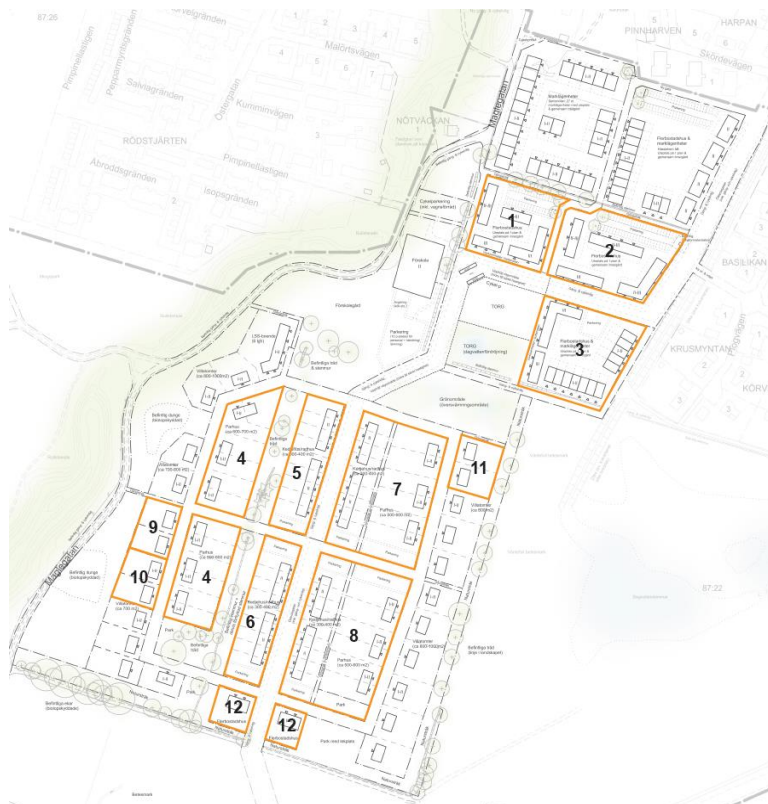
87:26
Ålevägränden
HARPAN
PINNHARVEN
Skördevägen
Pimpinellagatan
Peppamyntsgränden
Malörtsvägen
Salviagränden
Ortegatan
Kumminvägen
RÖDSTJÄRTEN
NÖTVÄCKAN
Åbroddsgränden
Pimpinellastigen
Isopsgränden
Mangelgatan
1
2
3
BASILIKAN
KRUSMYNTAN
KÖRV
TORG
Förskola
LSS-boende
4
5
7
11
9
4
10
6
8
12
12
Mangelgatan
87:22
Villatomter
Parhus
Radhus/kedjehus
Park